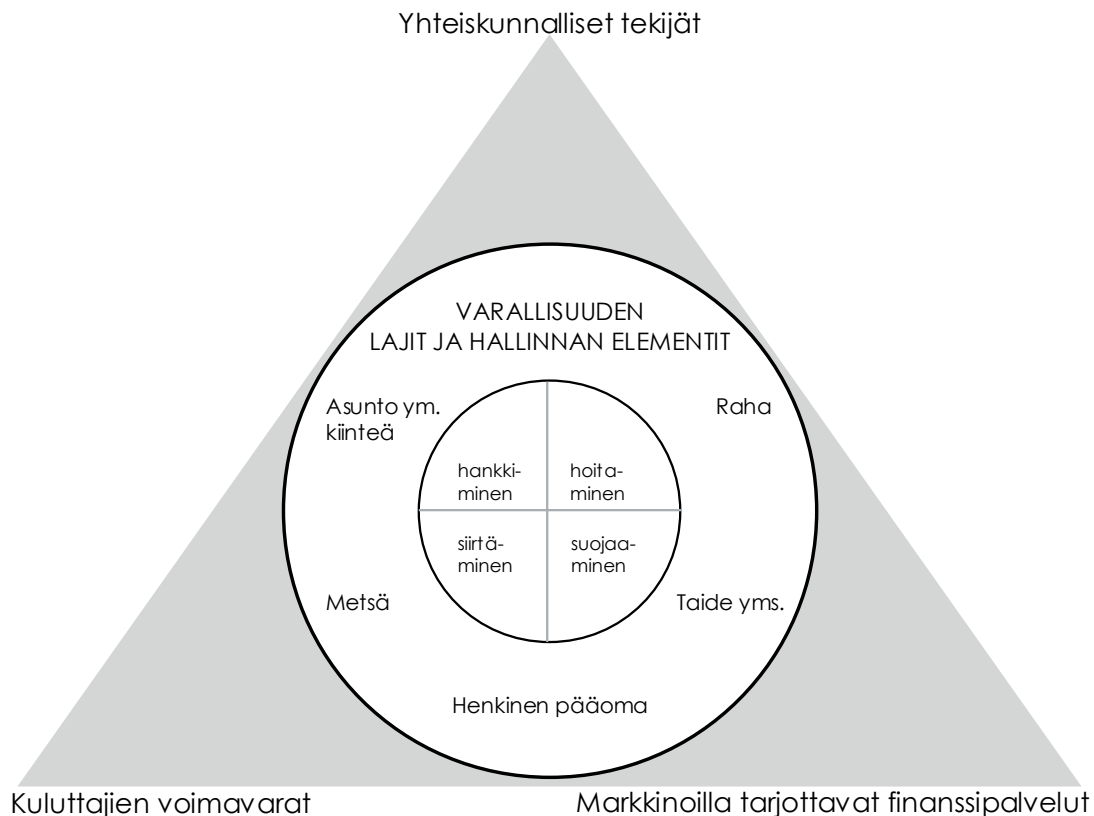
Yhteiskunnalliset tekijät

VARALLISUUDEN
LAJIT JA HALLINNAN ELEMENTIT

Asunto ym. kiinteä

Raha

hankkiminen

hoitaminen

siirtäminen

suojaaminen

Metsä

Taide yms.

Henkinen pääoma

Kuluttajien voimavarat

Markkinoilla tarjottavat finanssipalvelut